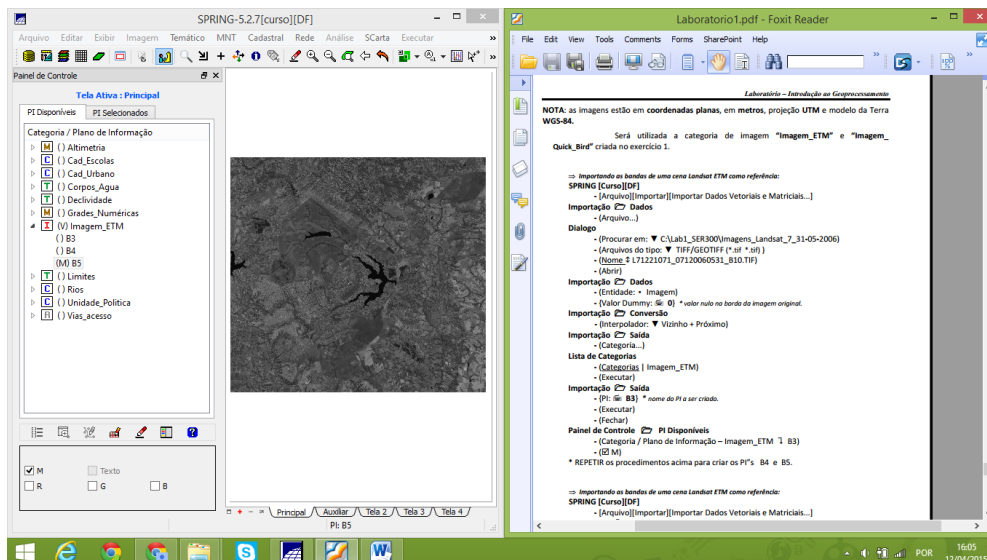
SPRING-5.2.7[curso][DF]

Arquivo Editar Exibir Imagem Temático MNT Cadastral Rede Análise SCarta Executar

Painel de Controle

Tela Ativa : Principal

PI Disponíveis PI Selecionados

Categoria / Plano de Informação

M () Altimetria
C () Cad_Escolas
C () Cad_Urbano
T () Corpos_Agua
T () Declividade
M () Grades_Numéricas
I (V) Imagem_ETM
() B3
() B4
(M) B5
T () Limites
C () Rios
C () Unidade_Politica
R () Vias_acesso

M Texto
R G B

Principal Auxiliar Tela 2 Tela 3 Tela 4

PI: B5

Laboratorio1.pdf - Foxit Reader

File Edit View Tools Comments Forms SharePoint Help

Laboratório – Introdução ao Geoprocessamento

NOTA: as imagens estão em coordenadas planas, em metros, projeção UTM e modelo da Terra WGS-84.

Será utilizada a categoria de imagem "Imagem_ETM" e "Imagem_Quick_Bird" criada no exercício 1.

⇒ Importando as bandas de uma cena Landsat ETM como referência:
SPRING [Curso][DF]
- [Arquivo][Importar][Importar Dados Vetoriais e Matriciais...]
Importação Dados
- (Arquivo...)
Dialogo
- (Procurar em: ▼ C:\Lab1_SER300\Imagens_Landsat_7_31-05-2006)
- (Arquivos do tipo: ▼ TIFF/GEOTIFF (*.tif *.tif) )
- (Nome ⇕ L71221071_07120060531_B10.TIF)
- (Abrir)
Importação Dados
- (Entidade: • Imagem)
- (Valor Dummy: 0) * valor nulo na borda da imagem original.
Importação Conversão
- (Interpolador: ▼ Vizinho + Próximo)
Importação Saída
- (Categoria...)
Lista de Categorias
- (Categorias | Imagem_ETM)
- (Executar)
Importação Saída
- (PI: B3) * nome do PI a ser criado.
- (Executar)
- (Fechar)
Painel de Controle PI Disponíveis
- (Categoria / Plano de Informação – Imagem_ETM B3)
- (☑ M)
* REPETIR os procedimentos acima para criar os PI"s B4 e B5.

⇒ Importando as bandas de uma cena Landsat ETM como referência:
SPRING [Curso][DF]
- [Arquivo][Importar][Importar Dados Vetoriais e Matriciais...]

POR 16:05 17/04/2015